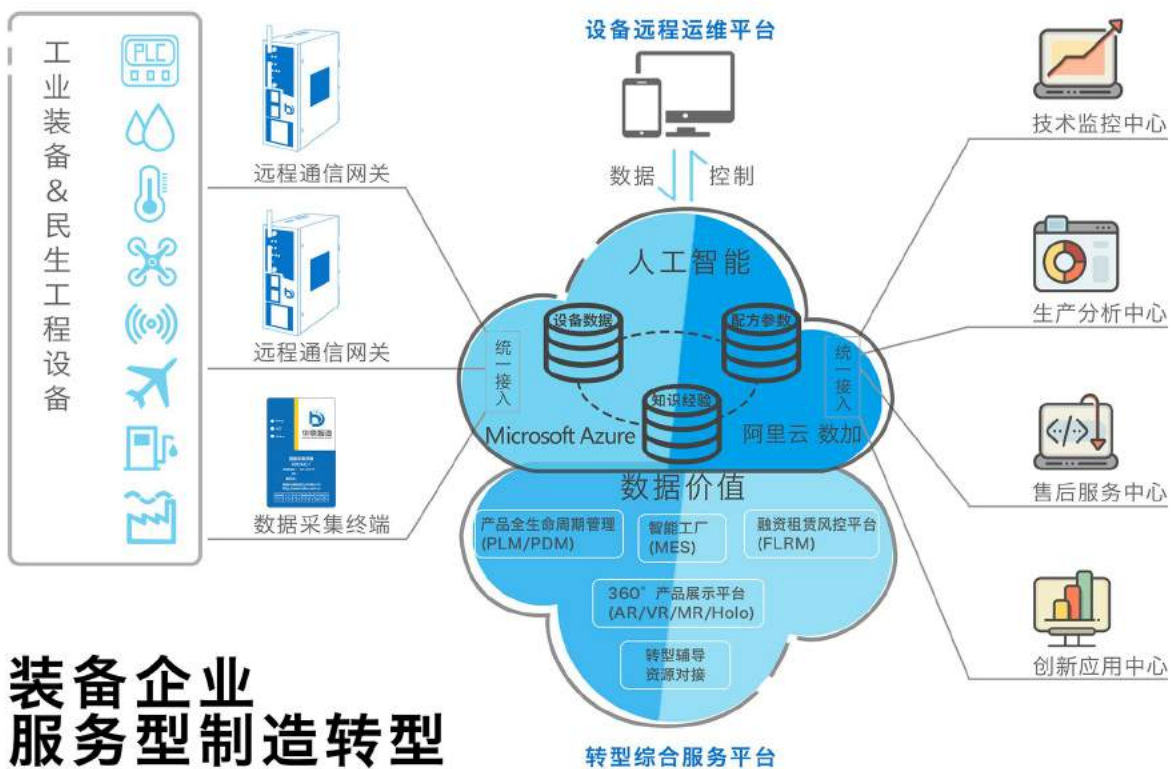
工业装备&民生工程设备

PLC

远程通信网关

远程通信网关

数据采集终端

设备远程运维平台

数据 控制

人工智能

统一接入

设备数据

配方参数

知识经验

Microsoft Azure

阿里云 数加

统一接入

数据价值

产品全生命周期管理 (PLM/PDM)

智能工厂 (MES)

融资租赁风控平台 (FLRM)

360° 产品展示平台 (AR/VR/MR/Holo)

转型辅导资源对接

转型综合服务平台

技术监控中心

生产分析中心

售后服务中心

创新应用中心

装备企业
服务型制造转型